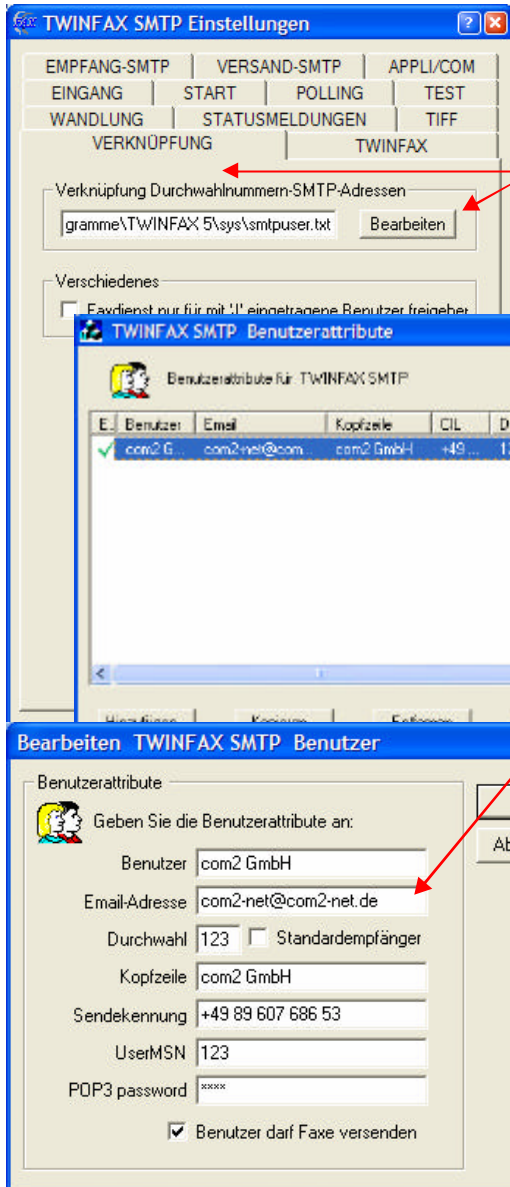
TWINFAX SMTP Einstellungen

EMPFANG-SMTP | VERSAND-SMTP | APPLI/COM
EINGANG | START | POLLING | TEST
WANDLUNG | STATUSMELDUNGEN | TIFF
VERKNÜPFUNG | TWINFAX

Verknüpfung Durchwahlnummern-SMTP-Adressen
gramme\TWINFAX 5\sys\smtpuser.txt
Bearbeiten

Verschiedenes
Faxdienst nur für mit 'J' eingetragene Benutzer freigeben

TWINFAX SMTP Benutzerattribute

Benutzerattribute für TWINFAX SMTP

| E. | Benutzer | Email | Kopfzeile | CIL | D |
|---|---|---|---|---|---|
| ✓ | com2 G... | com2-net@com... | com2 GmbH | +49... | 1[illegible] |

Hinzufügen | Kopieren | Entfernen

Bearbeiten TWINFAX SMTP Benutzer

Benutzerattribute
Geben Sie die Benutzerattribute an:
Benutzer com2 GmbH
Email-Adresse com2-net@com2-net.de
Durchwahl 123 Standardempfänger
Kopfzeile com2 GmbH
Sendekennung +49 89 607 686 53
UserMSN 123
POP3 password ****
Benutzer darf Faxe versenden

Ab